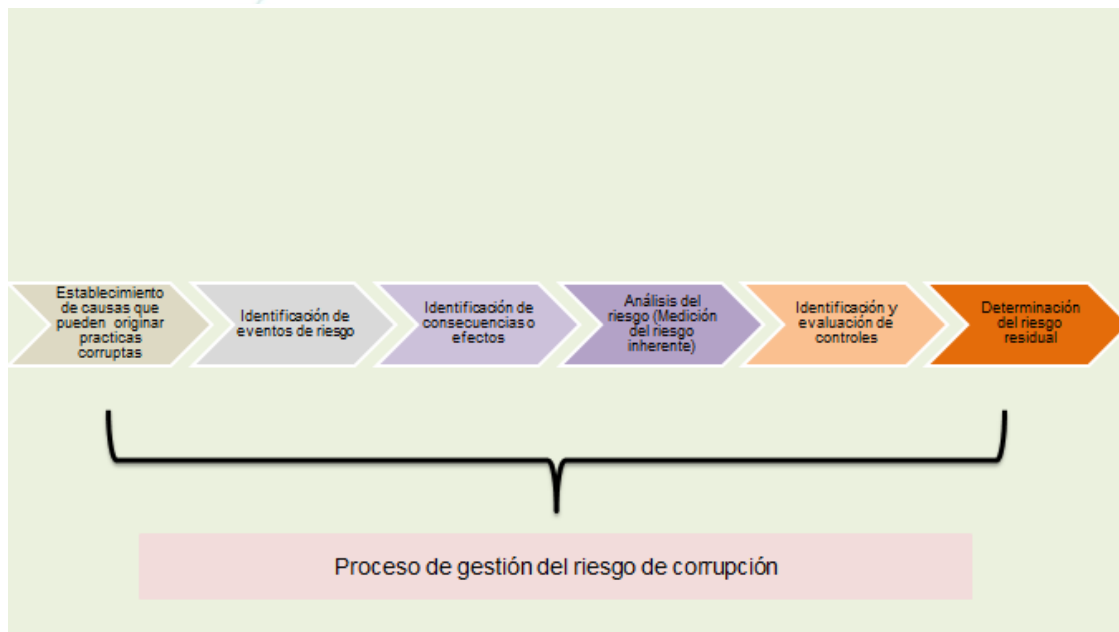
Establecimiento de causas que pueden originar practicas corruptas

Identificación de eventos de riesgo

Identificación de consecuencias o efectos

Análisis del riesgo (Medición del riesgo inherente)

Identificación y evaluación de controles

Determinación del riesgo residual

Proceso de gestión del riesgo de corrupción